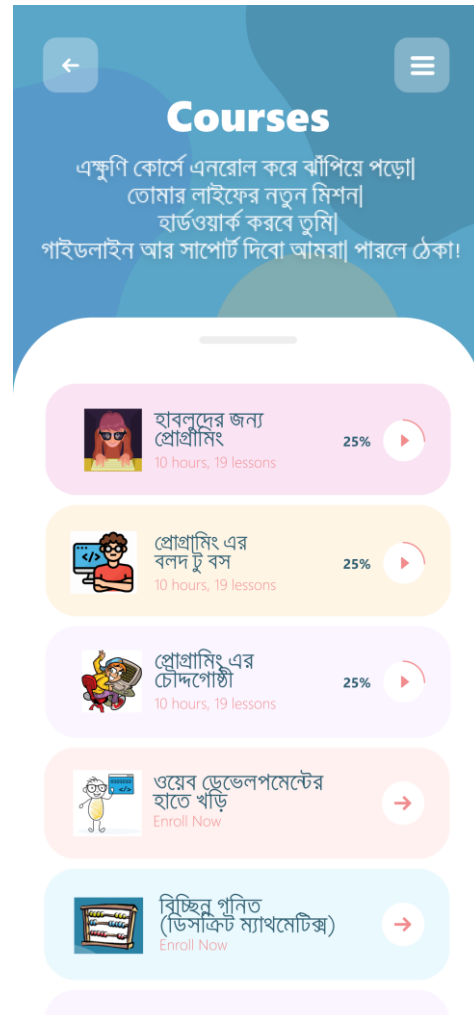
Courses

এক্ষুণি কোর্সে এনরোল করে ঝাঁপিয়ে পড়ো| তোমার লাইফের নতুন মিশন| হার্ডওয়ার্ক করবে তুমি| গাইডলাইন আর সাপোর্ট দিবো আমরা| পারলে ঠেকা!

হাবলুদের জন্য প্রোগ্রামিং
10 hours, 19 lessons
25%

প্রোগ্রামিং এর বলদ টু বস
10 hours, 19 lessons
25%

প্রোগ্রামিং এর চৌদ্দগোষ্ঠী
10 hours, 19 lessons
25%

ওয়েব ডেভেলপমেন্টের হাতে খড়ি
Enroll Now

বিচ্ছিন্ন গনিত (ডিসক্রিট ম্যাথমেটিক্স)
Enroll Now